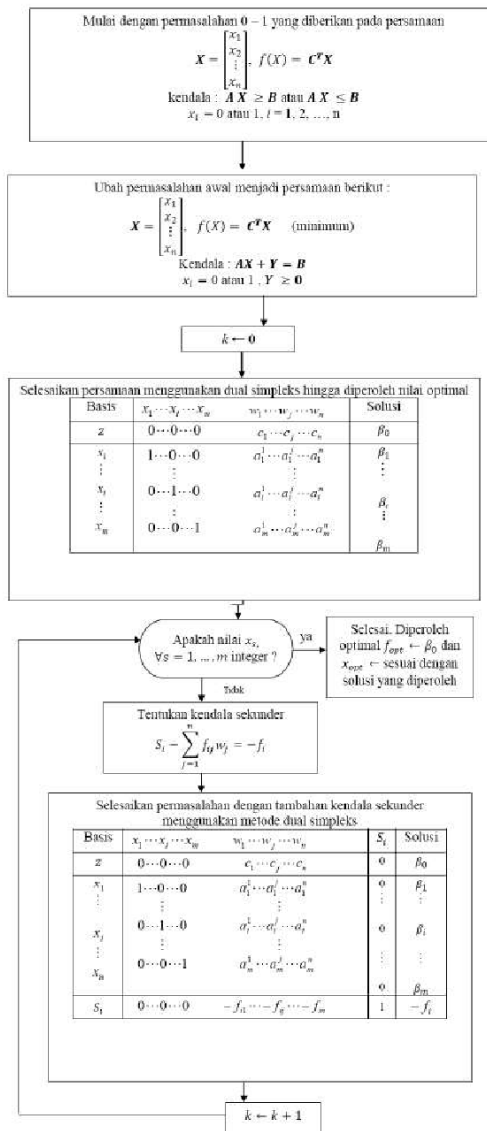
Mulai dengan permasalahan 0 – 1 yang diberikan pada persamaan

$\boldsymbol{X} = \begin{bmatrix} x_1 \\ x_2 \\ \vdots \\ x_n \end{bmatrix}$, $f(X) = \boldsymbol{C^T X}$

kendala : $\boldsymbol{A\,X} \geq \boldsymbol{B}$ atau $\boldsymbol{A\,X} \leq \boldsymbol{B}$

$x_i = 0$ atau 1, $i = 1, 2, \dots, n$

Ubah permasalahan awal menjadi persamaan berikut :

$\boldsymbol{X} = \begin{bmatrix} x_1 \\ x_2 \\ \vdots \\ x_n \end{bmatrix}$, $f(X) = \boldsymbol{C^T X}$ (minimum)

Kendala : $\boldsymbol{AX} + \boldsymbol{Y} = \boldsymbol{B}$

$x_i = 0$ atau 1 , $\boldsymbol{Y} \geq \boldsymbol{0}$

$k \leftarrow 0$

Selesaikan persamaan menggunakan dual simpleks hingga diperoleh nilai optimal

| Basis | $x_1 \cdots x_i \cdots x_m$ | $w_1 \cdots w_j \cdots w_n$ | Solusi |
|---|---|---|---|
| $z$ | $0 \cdots 0 \cdots 0$ | $c_1 \cdots c_j \cdots c_n$ | $\beta_0$ |
| $x_1$ $\vdots$ $x_i$ $\vdots$ $x_m$ | $1 \cdots 0 \cdots 0$ $\vdots$ $0 \cdots 1 \cdots 0$ $\vdots$ $0 \cdots 0 \cdots 1$ | $a_1^1 \cdots a_1^j \cdots a_1^n$ $\vdots$ $a_i^1 \cdots a_i^j \cdots a_i^n$ $\vdots$ $a_m^1 \cdots a_m^j \cdots a_m^n$ | $\beta_1$ $\vdots$ $\beta_i$ $\vdots$ $\beta_m$ |

Apakah nilai $x_s$, $\forall s = 1, \dots, m$ integer ?

ya

Selesai. Diperoleh optimal $f_{opt} \leftarrow \beta_0$ dan $x_{opt} \leftarrow$ sesuai dengan solusi yang diperoleh

Tidak

Tentukan kendala sekunder

$S_i - \sum_{j=1}^{n} f_{ij} w_j = -f_i$

Selesaikan permasalahan dengan tambahan kendala sekunder menggunakan metode dual simpleks

| Basis | $x_1 \cdots x_j \cdots x_m$ | $w_1 \cdots w_j \cdots w_n$ | $S_i$ | Solusi |
|---|---|---|---|---|
| $z$ | $0 \cdots 0 \cdots 0$ | $c_1 \cdots c_j \cdots c_n$ | 0 | $\beta_0$ |
| $x_1$ $\vdots$ $x_j$ $\vdots$ $x_m$ | $1 \cdots 0 \cdots 0$ $\vdots$ $0 \cdots 1 \cdots 0$ $\vdots$ $0 \cdots 0 \cdots 1$ | $a_1^1 \cdots a_1^j \cdots a_1^n$ $\vdots$ $a_i^1 \cdots a_i^j \cdots a_i^n$ $\vdots$ $a_m^1 \cdots a_m^j \cdots a_m^n$ | 0 $\vdots$ 0 $\vdots$ 0 | $\beta_1$ $\vdots$ $\beta_i$ $\vdots$ $\beta_m$ |
| $S_1$ | $0 \cdots 0 \cdots 0$ | $-f_{i1} \cdots -f_{ij} \cdots -f_{in}$ | 1 | $-f_i$ |

$k \leftarrow k + 1$